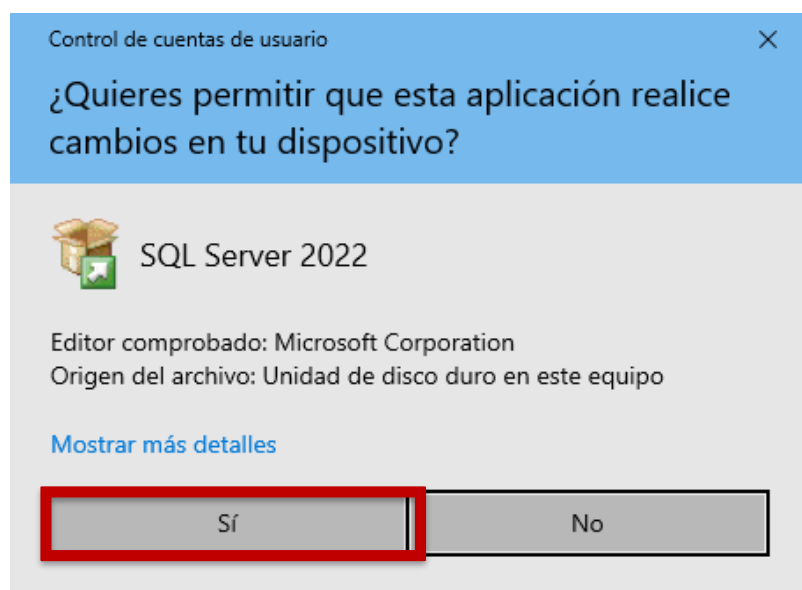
Control de cuentas de usuario
×

¿Quieres permitir que esta aplicación realice cambios en tu dispositivo?

SQL Server 2022

Editor comprobado: Microsoft Corporation
Origen del archivo: Unidad de disco duro en este equipo

Mostrar más detalles

Sí
No